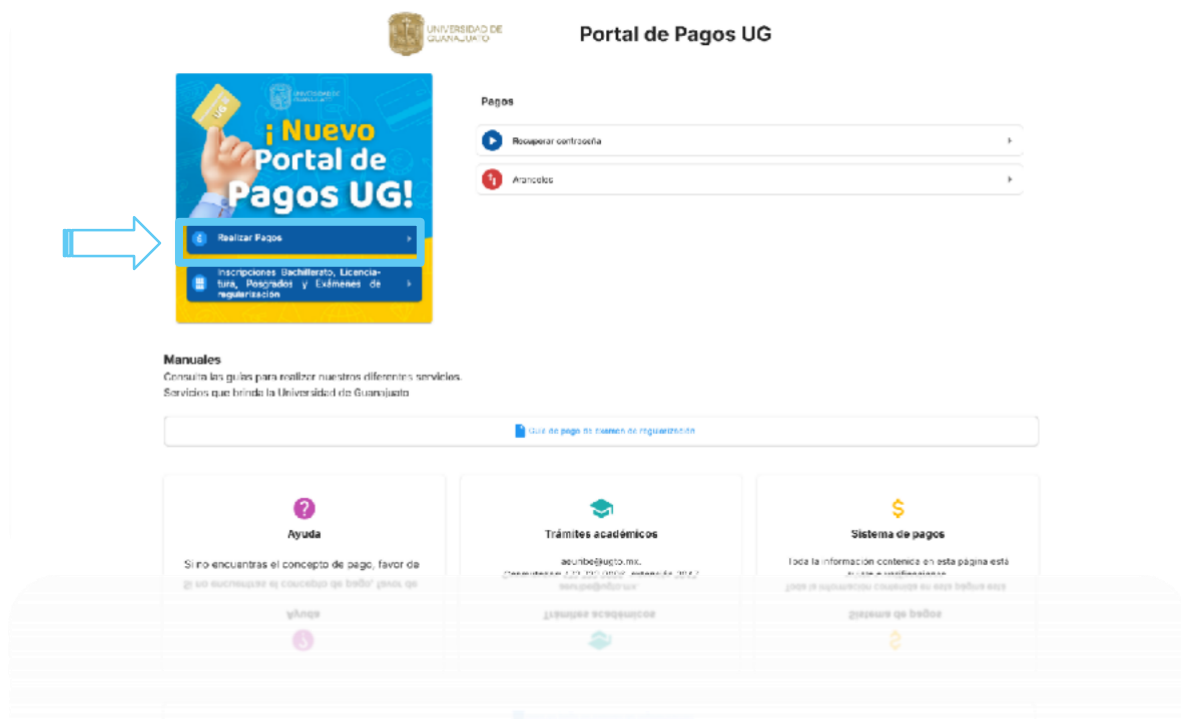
UNIVERSIDAD DE GUANAJUATO

Portal de Pagos UG

UNIVERSIDAD DE GUANAJUATO

UG

¡Nuevo Portal de Pagos UG!

Realizar Pagos

Inscripciones Bachillerato, Licenciatura, Posgrados y Exámenes de regularización

Pagos

Recuperar contraseña

Aranceles

Manuales

Consulta las guías para realizar nuestros diferentes servicios.
Servicios que brinda la Universidad de Guanajuato

Guía de pago de examen de regularización

Ayuda

Si no encuentras el concepto de pago, favor de

Trámites académicos

aeunbe@ugto.mx.
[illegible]

Sistema de pagos

Toda la información contenida en esta página está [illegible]